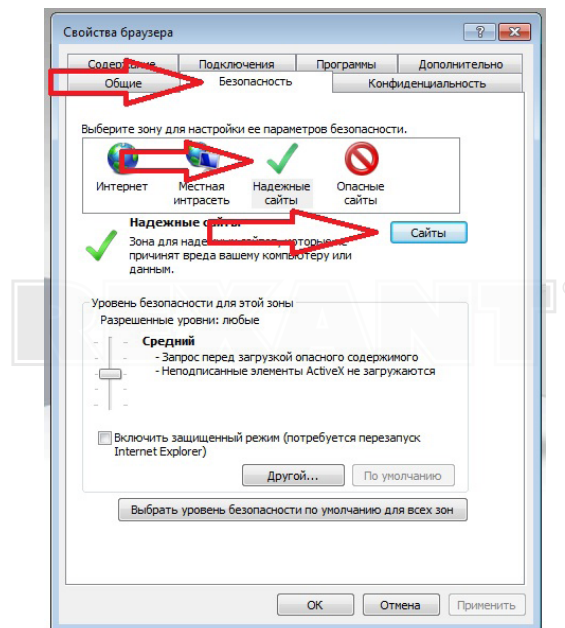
Свойства браузера

Содержание | Подключения | Программы | Дополнительно
Общие | Безопасность | Конфиденциальность

Выберите зону для настройки ее параметров безопасности.

Интернет
Местная интрасеть
Надежные сайты
Опасные сайты

Надежные сайты
Зона для надежных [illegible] которые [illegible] причинят вреда вашему компьютеру или данным.

Сайты

Уровень безопасности для этой зоны
Разрешенные уровни: любые

Средний
- Запрос перед загрузкой опасного содержимого
- Неподписанные элементы ActiveX не загружаются

Включить защищенный режим (потребуется перезапуск Internet Explorer)

Другой...
По умолчанию

Выбрать уровень безопасности по умолчанию для всех зон

ОК
Отмена
Применить